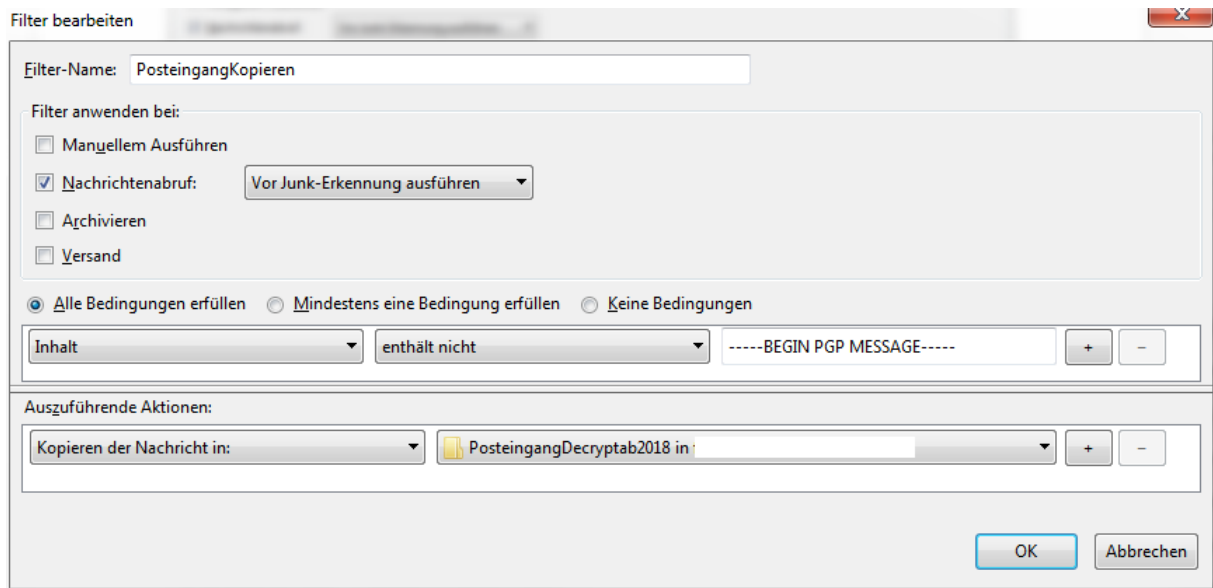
Filter bearbeiten

Filter-Name: PosteingangKopieren

Filter anwenden bei:

Manuellem Ausführen

Nachrichtenabruf: Vor Junk-Erkennung ausführen

Archivieren

Versand

Alle Bedingungen erfüllen Mindestens eine Bedingung erfüllen Keine Bedingungen

Inhalt enthält nicht -----BEGIN PGP MESSAGE----- + −

Auszuführende Aktionen:

Kopieren der Nachricht in: PosteingangDecryptab2018 in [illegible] + −

OK Abbrechen